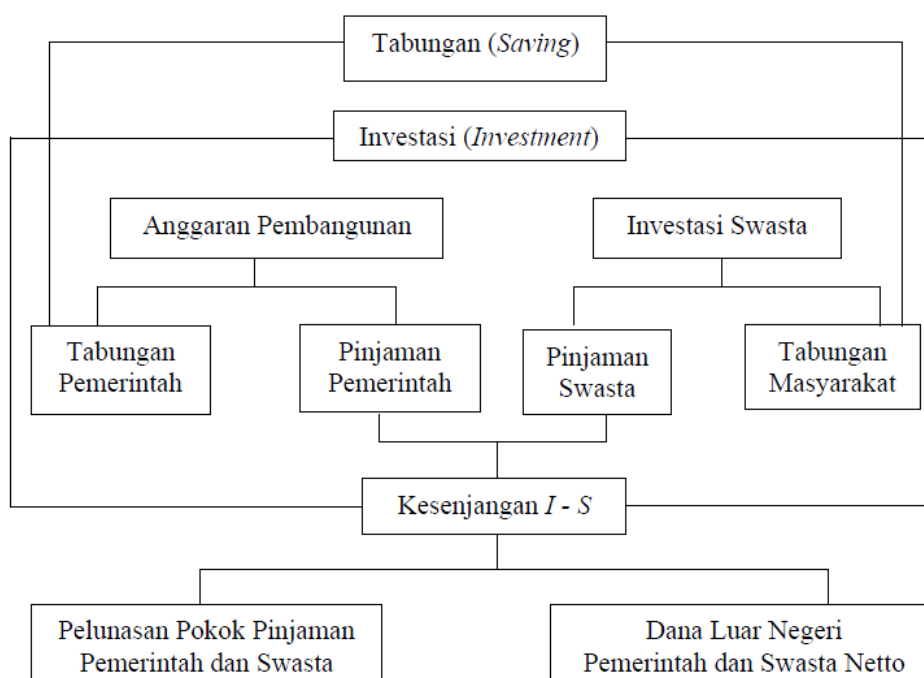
Tabungan (*Saving*)

Investasi (*Investment*)

Anggaran Pembangunan

Investasi Swasta

Tabungan Pemerintah

Pinjaman Pemerintah

Pinjaman Swasta

Tabungan Masyarakat

Kesenjangan *I* - *S*

Pelunasan Pokok Pinjaman Pemerintah dan Swasta

Dana Luar Negeri Pemerintah dan Swasta Netto